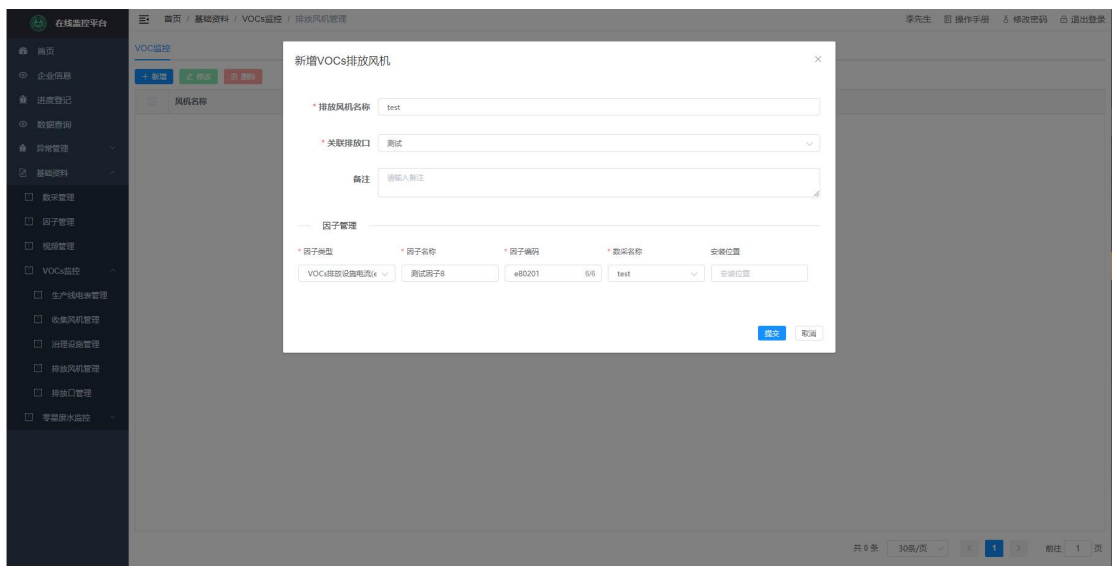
在线监控平台

首页 / 基础资料 / VOCs监控 / 排放风机管理

李先生 操作手册 修改密码 退出登录

首页
企业信息
进度登记
数据查询
异常管理
基础资料
数采管理
因子管理
视频管理
VOCs监控
生产线电表管理
收集风机管理
治理设施管理
排放风机管理
排放口管理
零星废水监控

VOC监控

+ 新增 修改 删除

风机名称

新增VOCs排放风机

* 排放风机名称 test

* 关联排放口 测试

备注 请输入备注

因子管理

| * 因子类型 | * 因子名称 | * 因子编码 | * 数采名称 | 安装位置 |
|---|---|---|---|---|
| VOCs排放设备电流(e | 测试因子8 | e80201 6/6 | test | 安装位置 |

提交 取消

共 0 条 30条/页 1 前往 1 页